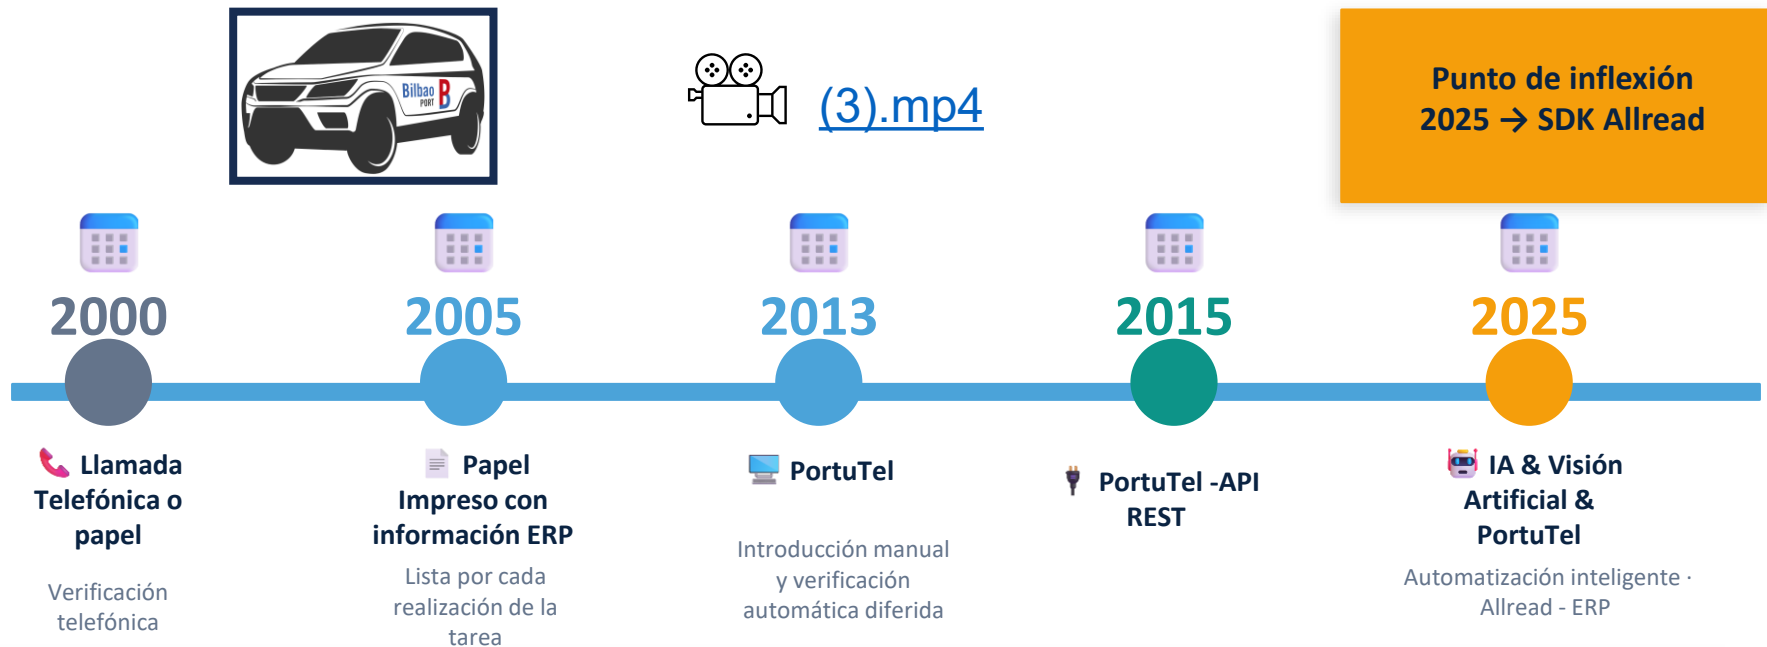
Bilbao PORT

(3).mp4

Punto de inflexión 2025 → SDK Allread

2000

Llamada Telefónica o papel

Verificación telefónica

2005

Papel Impreso con información ERP

Lista por cada realización de la tarea

2013

PortuTel

Introducción manual y verificación automática diferida

2015

PortuTel -API REST

2025

IA & Visión Artificial & PortuTel

Automatización inteligente · Allread - ERP